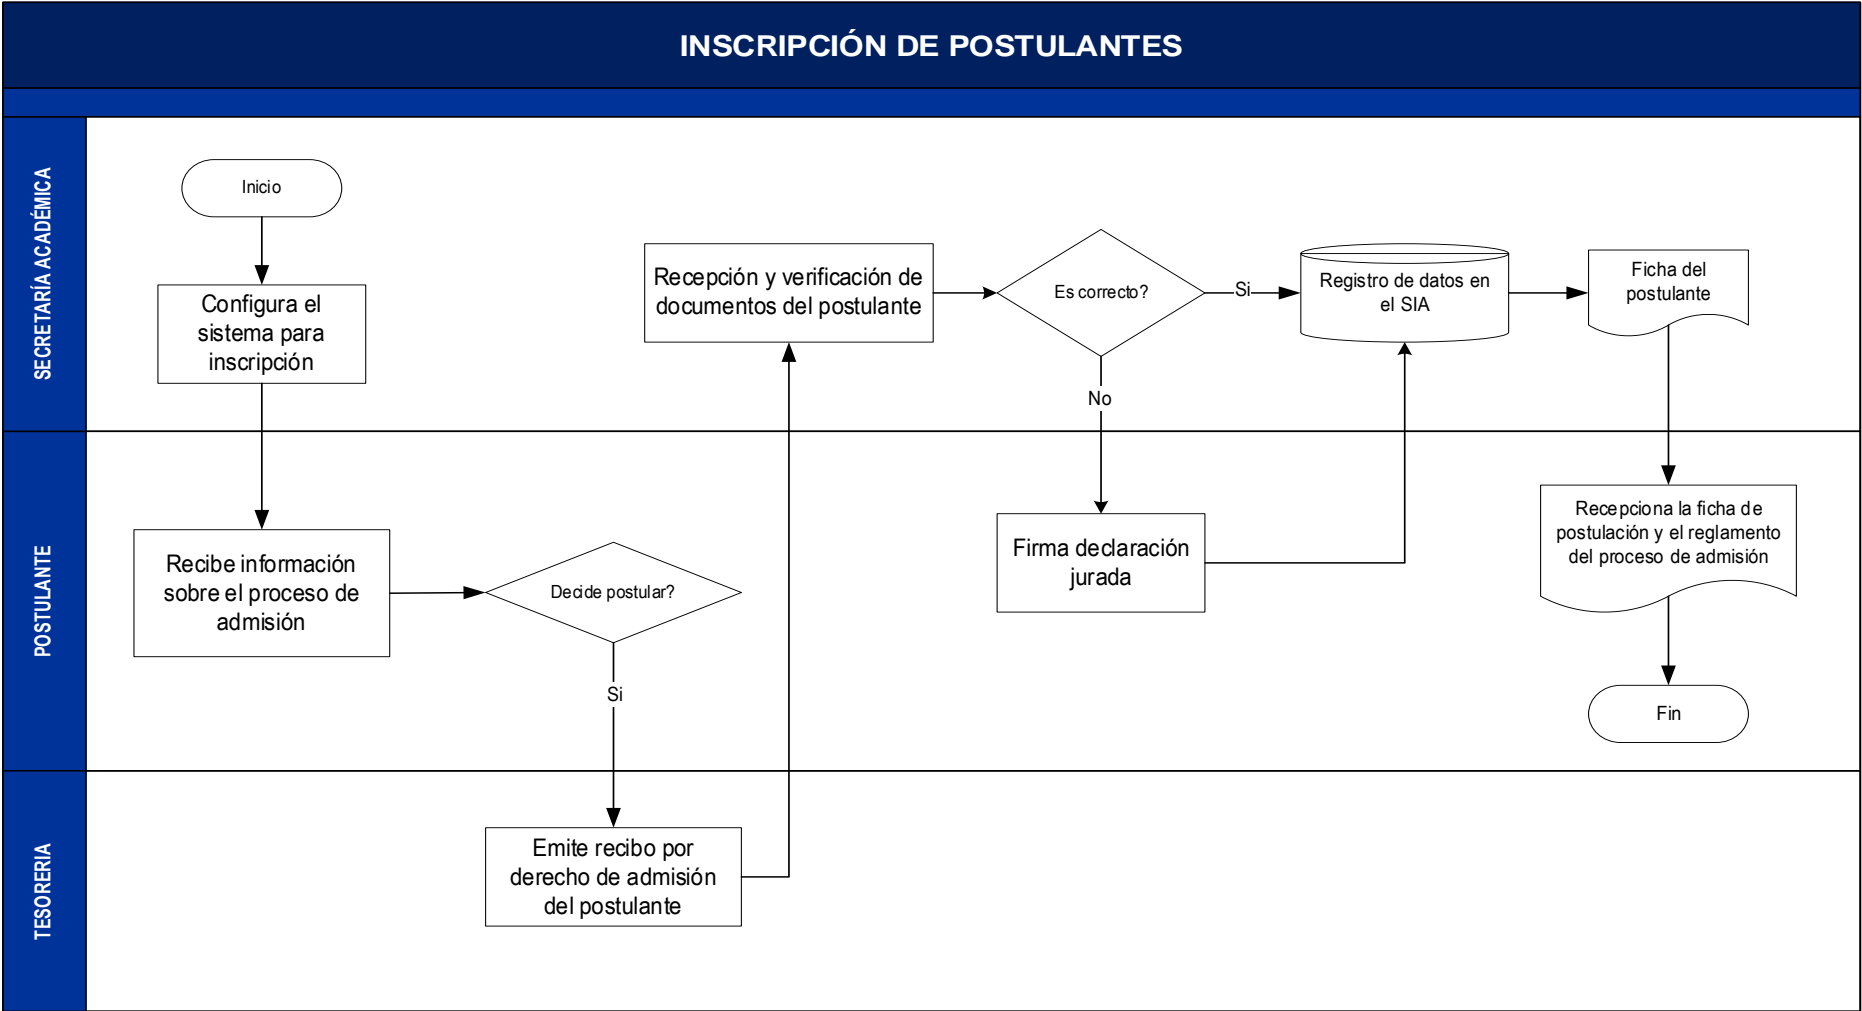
INSCRIPCIÓN DE POSTULANTES

SECRETARÍA ACADÉMICA

Inicio

Configura el sistema para inscripción

Recepción y verificación de documentos del postulante

Es correcto?

Si

Registro de datos en el SIA

Ficha del postulante

No

POSTULANTE

Recibe información sobre el proceso de admisión

Decide postular?

Si

Firma declaración jurada

Recepciona la ficha de postulación y el reglamento del proceso de admisión

Fin

TESORERIA

Emite recibo por derecho de admisión del postulante